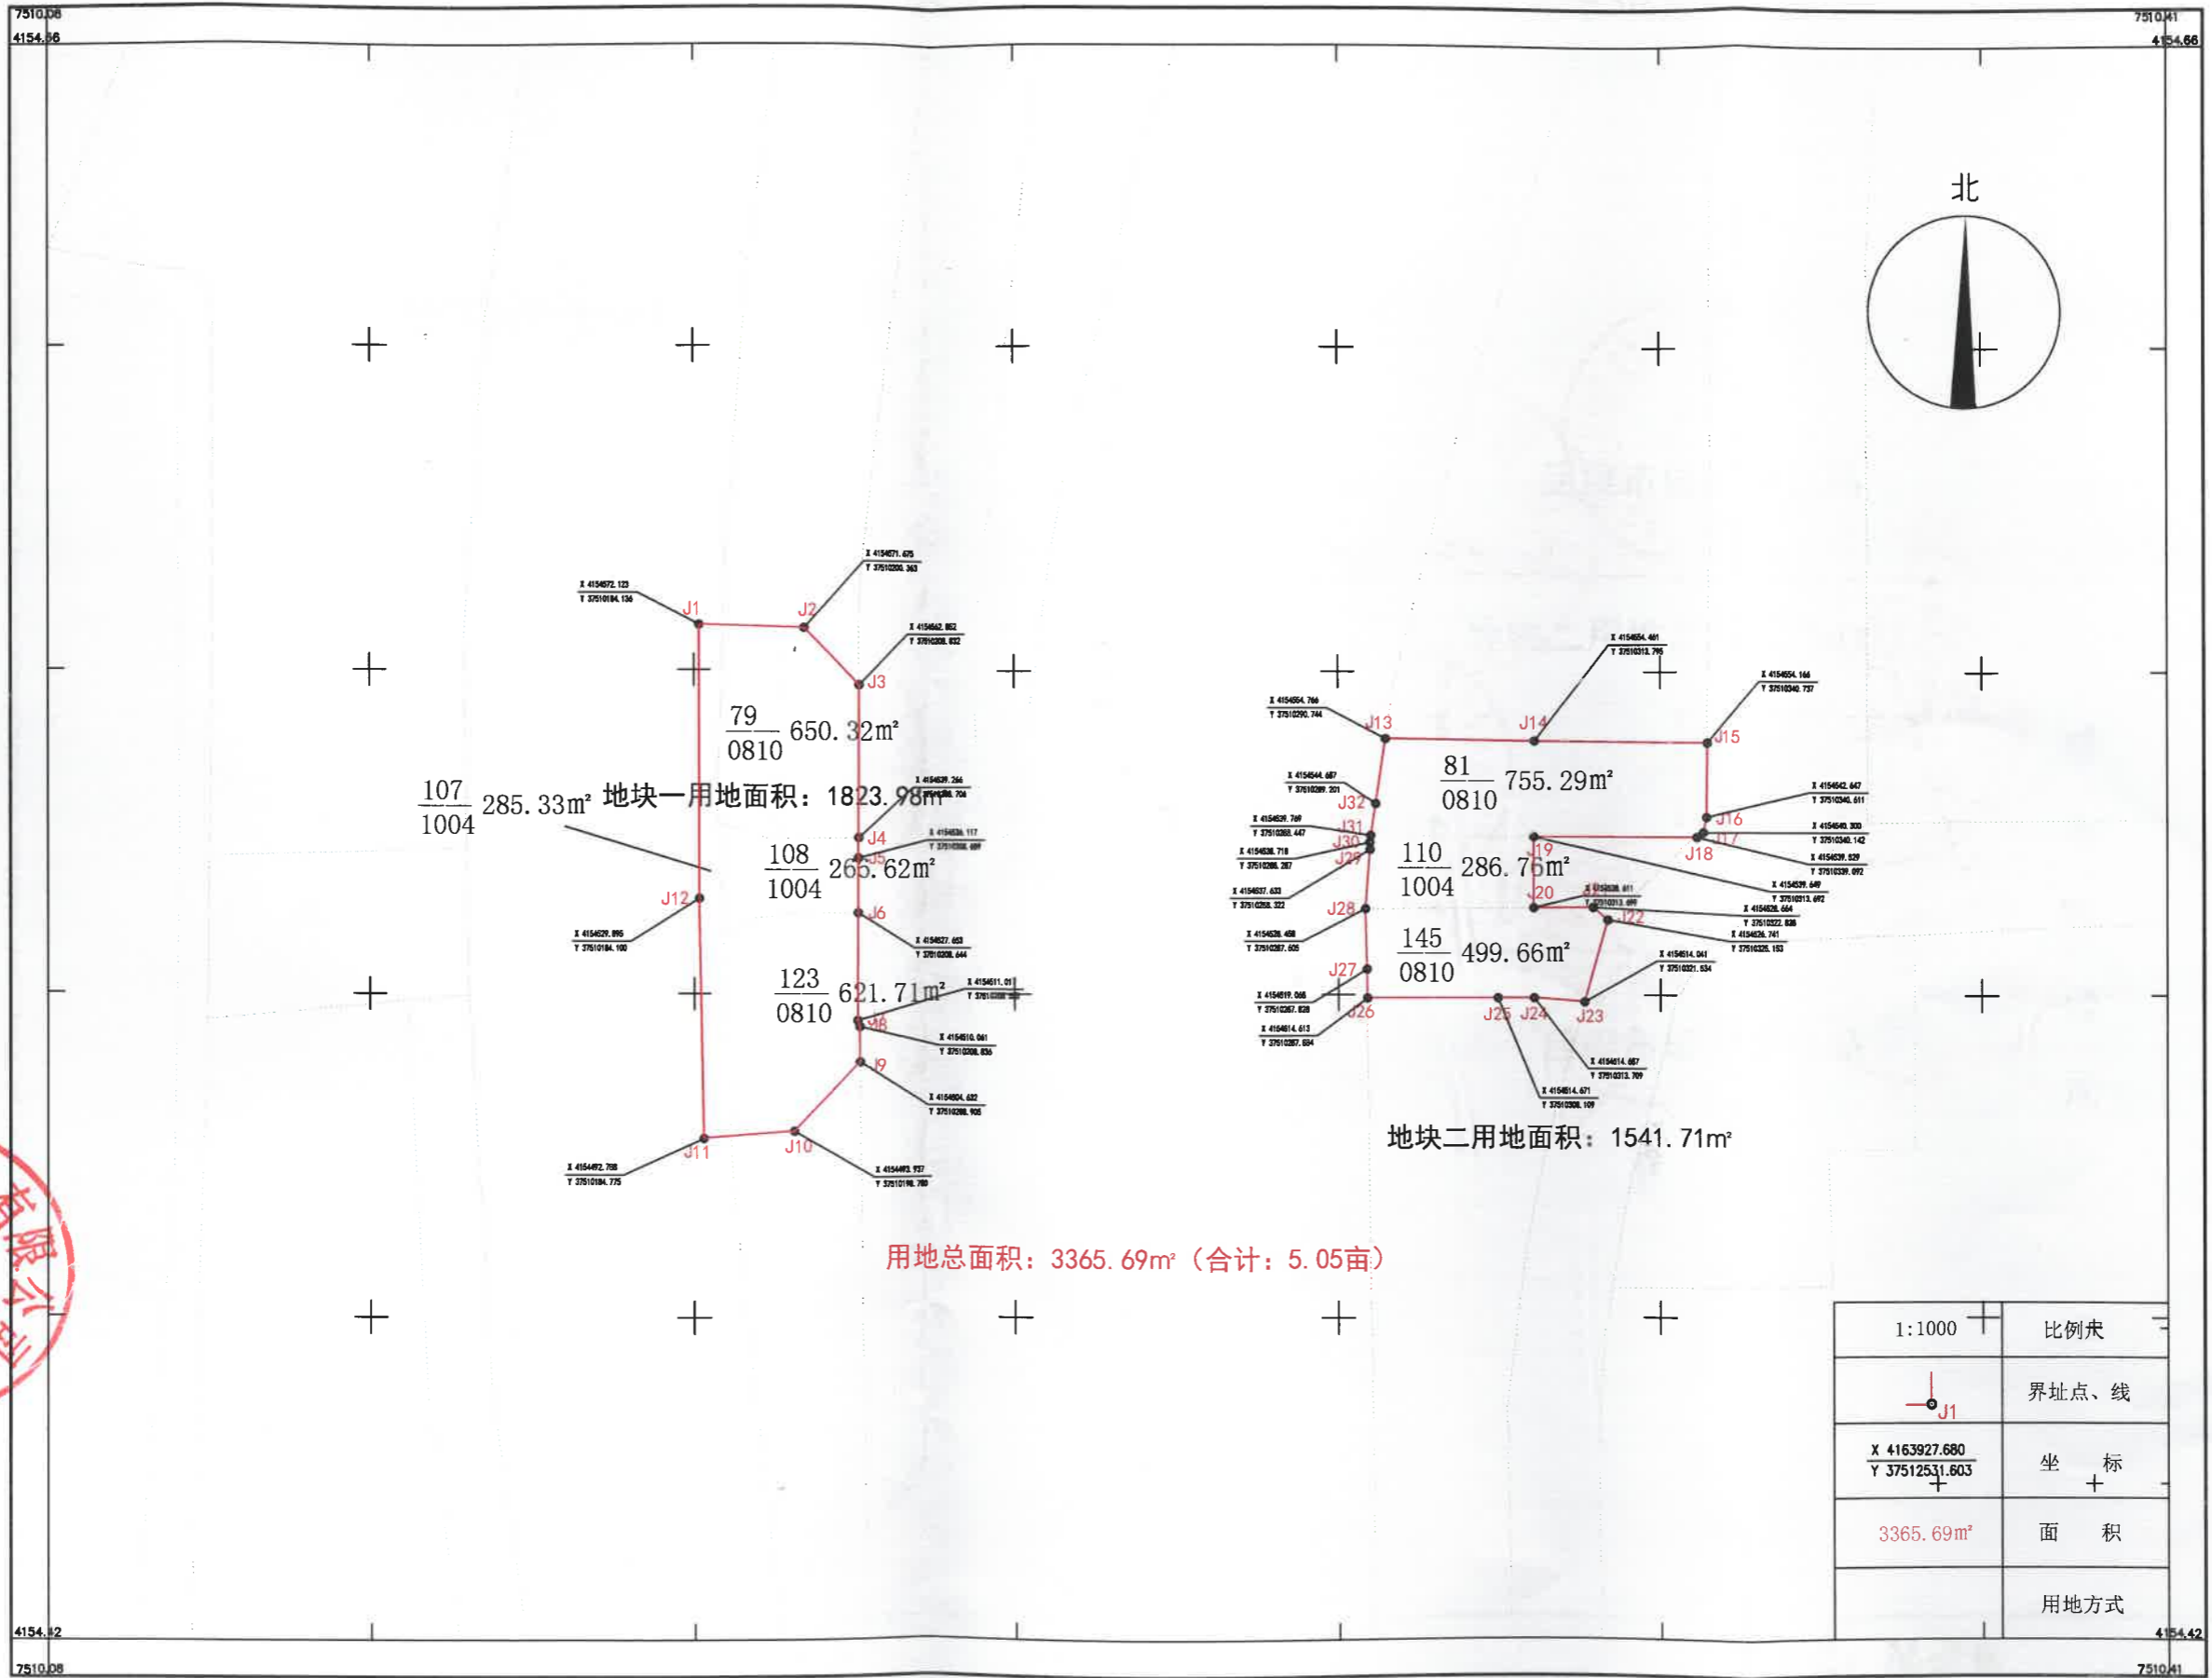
7510.08
4154.66

7510.41
4154.66

北

X 4154572.123
Y 37510184.136
J1

X 4154571.675
Y 37510200.363
J2

X 4154562.862
Y 37510208.832
J3

$\frac{79}{0810}$ 650.32m²

$\frac{107}{1004}$ 285.33m² 地块一用地面积：1823.98m²

X 4154539.266
Y 37510208.704

J4
X 4154536.117
Y 37510208.689
J5

$\frac{108}{1004}$ 265.62m²

J12
X 4154529.895
Y 37510184.100

J6
X 4154527.653
Y 37510208.644

$\frac{123}{0810}$ 621.71m²

X 4154511.01
Y 37510208

J8
X 4154510.061
Y 37510208.836

J9
X 4154504.632
Y 37510208.905

J11
X 4154492.708
Y 37510184.775

J10
X 4154493.937
Y 37510198.780

X 4154564.766
Y 37510290.744
J13

X 4154564.481
Y 37510313.795
J14

X 4154564.166
Y 37510340.737
J15

$\frac{81}{0810}$ 755.29m²

X 4154544.687
Y 37510289.201
J32

X 4154539.769
Y 37510288.447
J31
J30
X 4154538.718
Y 37510288.287
J29

X 4154537.633
Y 37510288.322

$\frac{110}{1004}$ 286.76m²

J16
X 4154542.647
Y 37510340.611
J17
X 4154540.300
Y 37510340.142
J18
X 4154539.529
Y 37510339.092

J19
X 4154539.649
Y 37510313.692

J20
X 4154528.611
Y 37510313.699
J21
X 4154528.664
Y 37510322.828
J22
X 4154526.741
Y 37510326.153

J28
X 4154528.468
Y 37510287.605

$\frac{145}{0810}$ 499.66m²

J27
X 4154519.066
Y 37510287.828
J26
X 4154514.613
Y 37510287.684

J25 J24 J23
X 4154514.041
Y 37510321.534

X 4154514.687
Y 37510313.709

X 4154514.671
Y 37510308.109

地块二用地面积：1541.71m²

用地总面积：3365.69m²（合计：5.05亩）

| 1:1000 | 比例尺 |
|---|---|
| J1 | 界址点、线 |
| X 4163927.680<br>Y 37512531.603 | 坐 标 |
| 3365.69m² | 面 积 |
| | 用地方式 |

有限公司

4154.42
7510.08
4154.42
7510.41